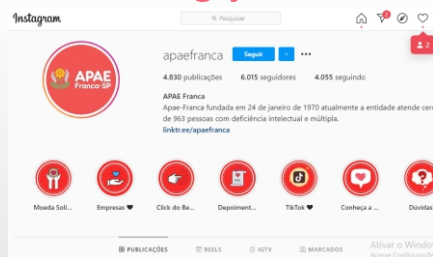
Instagram

Pesquisar

2

2

APAE
Franca-SP

apaefranca Seguir ···

4.830 publicações 6.015 seguidores 4.055 seguindo

APAE Franca
Apae-Franca fundada em 24 de janeiro de 1970 atualmente a entidade atende cer de 963 pessoas com deficiência intelectual e múltipla.
linktr.ee/apaefranca

Moeda Soli... Empresas ❤ Click do Be... Depoiment... TikTok ❤ Conheça a ... Dúvidas

PUBLICAÇÕES REELS IGTV MARCADOS

Ativar o Windo
Acesse Configuraçõ